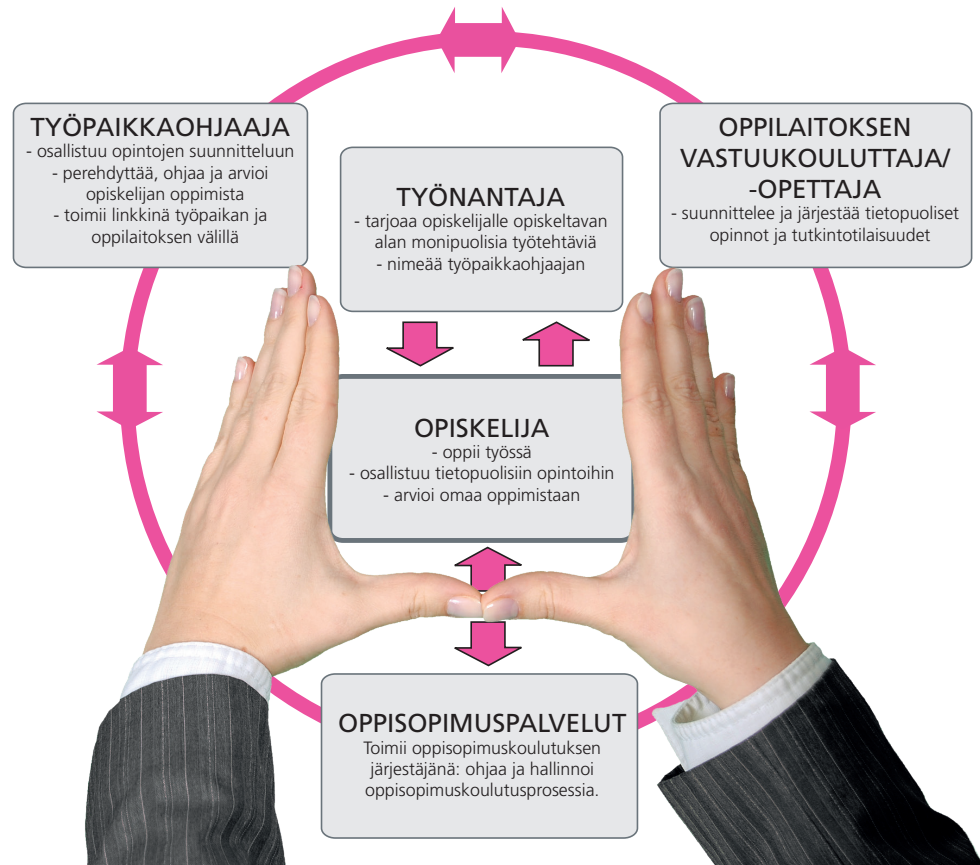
TYÖPAIKKAOHJAAJA
- osallistuu opintojen suunnitteluun
- perehdyttää, ohjaa ja arvioi opiskelijan oppimista
- toimii linkkinä työpaikan ja oppilaitoksen välillä

TYÖNANTAJA
- tarjoaa opiskelijalle opiskeltavan alan monipuolisia työtehtäviä
- nimeää työpaikkaohjaajan

OPPILAITOKSEN VASTUUKOULUTTAJA/ -OPETTAJA
- suunnittelee ja järjestää tietopuoliset opinnot ja tutkintotilaisuudet

OPISKELIJA
- oppii työssä
- osallistuu tietopuolisiin opintoihin
- arvioi omaa oppimistaan

OPPISOPIMUSPALVELUT
Toimii oppisopimuskoulutuksen järjestäjänä: ohjaa ja hallinnoi oppisopimuskoulutusprosessia.